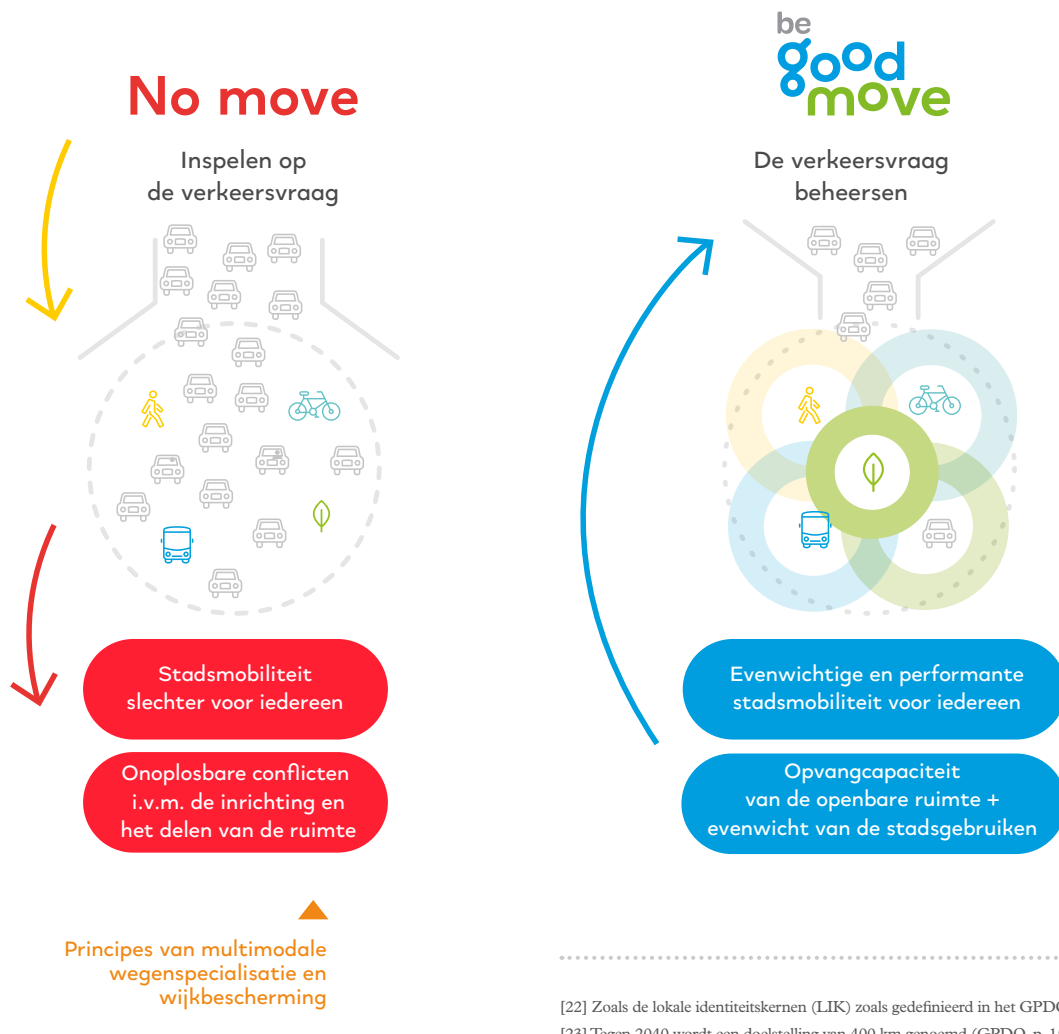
No move

Inspelen op de verkeersvraag

Stadsmobiliteit slechter voor iedereen

Onoplosbare conflicten i.v.m. de inrichting en het delen van de ruimte

Principes van multimodale wegenspecialisatie en wijkbescherming

be good move

De verkeersvraag beheersen

Evenwichtige en performante stadsmobiliteit voor iedereen

Opvangcapaciteit van de openbare ruimte + evenwicht van de stadsgebruiken

[22] Zoals de lokale identiteitskernen (LIK) zoals gedefinieerd in het GPDO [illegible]

[23] Tegen 2040 wordt een doelstelling van 400 km genoemd (GPDO, p. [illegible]